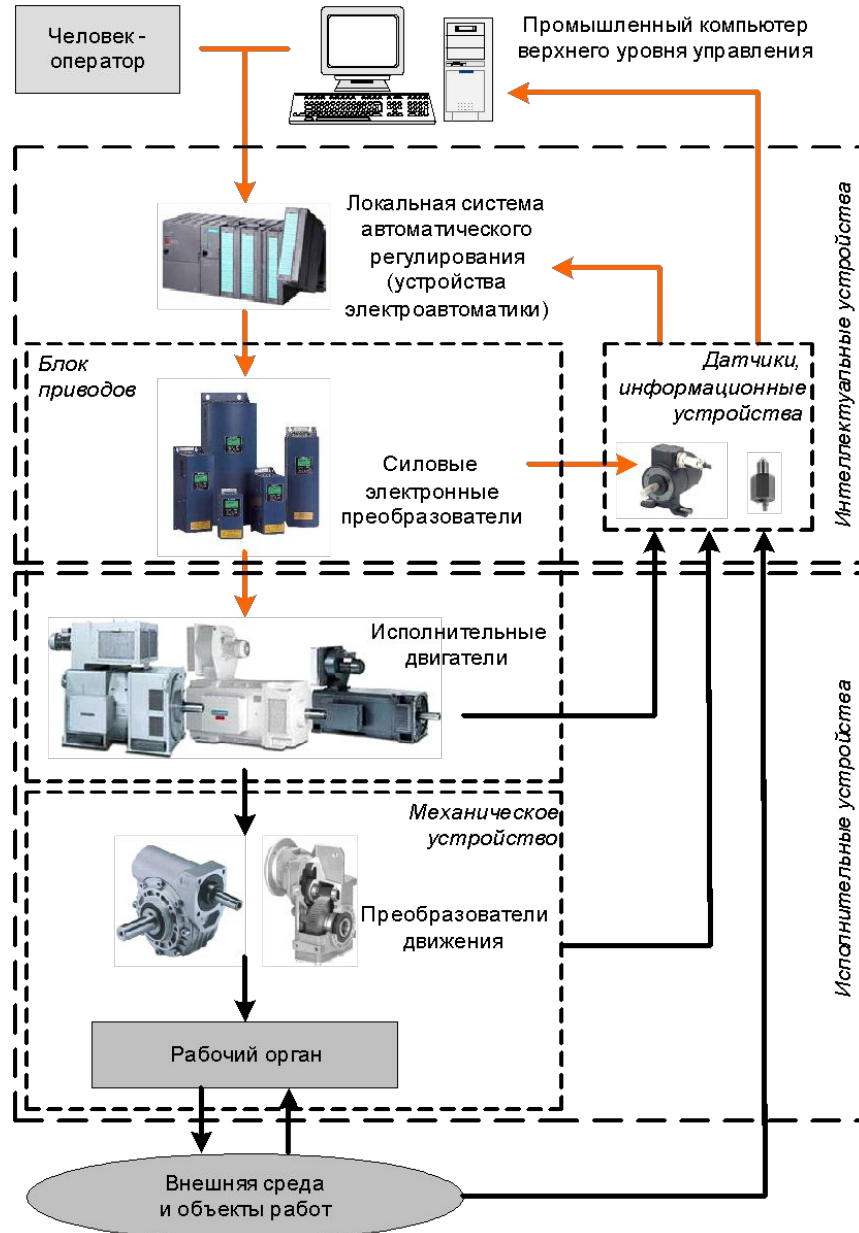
Человек - оператор

Промышленный компьютер верхнего уровня управления

Локальная система автоматического регулирования (устройства электроавтоматики)

Интеллектуальные устройства

Блок приводов

Датчики, информационные устройства

Силовые электронные преобразователи

Исполнительные двигатели

Исполнительные устройства

Механическое устройство

Преобразователи движения

Рабочий орган

Внешняя среда и объекты работ